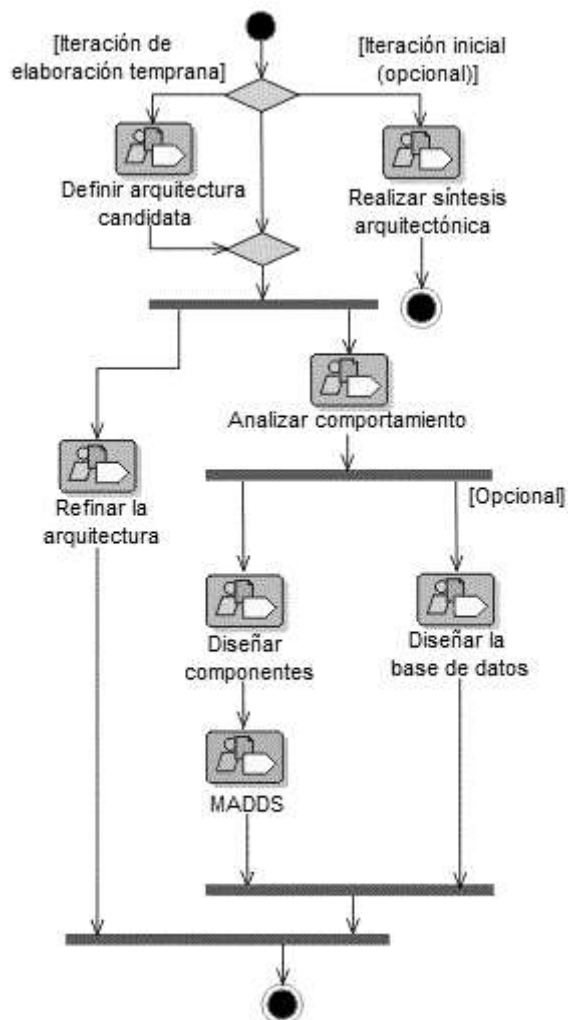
[Iteración de elaboración temprana]

[Iteración inicial (opcional)]

Definir arquitectura candidata

Realizar síntesis arquitectónica

Analizar comportamiento

Refinar la arquitectura

[Opcional]

Diseñar componentes

Diseñar la base de datos

MADDS